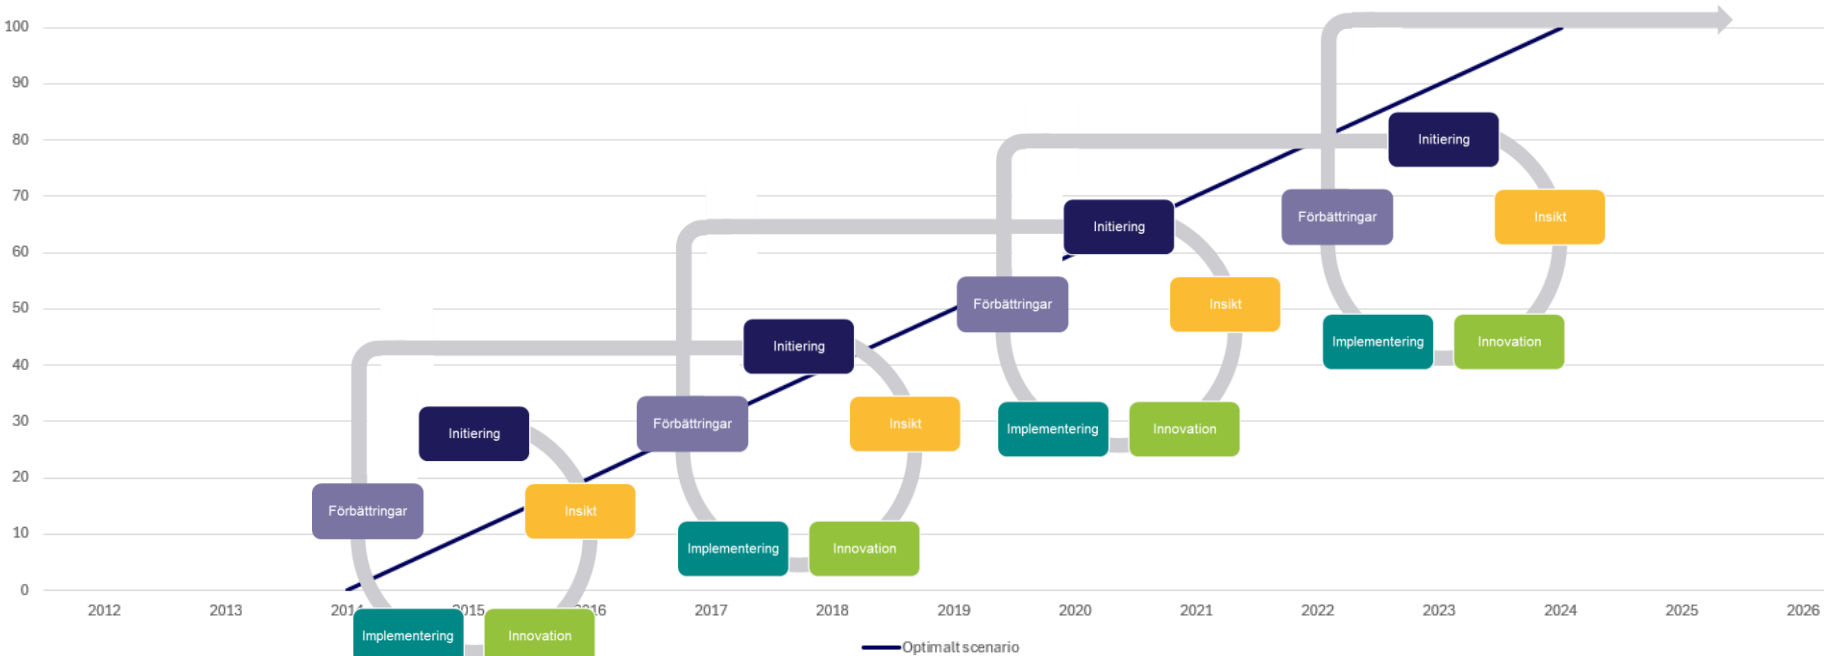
100
90
80
70
60
50
40
30
20
10
0

2012
2013
201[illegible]
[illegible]015
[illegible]016
2017
2018
2019
2020
2021
2022
2023
2024
2025
2026

Initiering
Insikt
Innovation
Implementering
Förbättringar

Initiering
Insikt
Innovation
Implementering
Förbättringar

Initiering
Insikt
Innovation
Implementering
Förbättringar

Initiering
Insikt
Innovation
Implementering
Förbättringar

Optimalt scenario